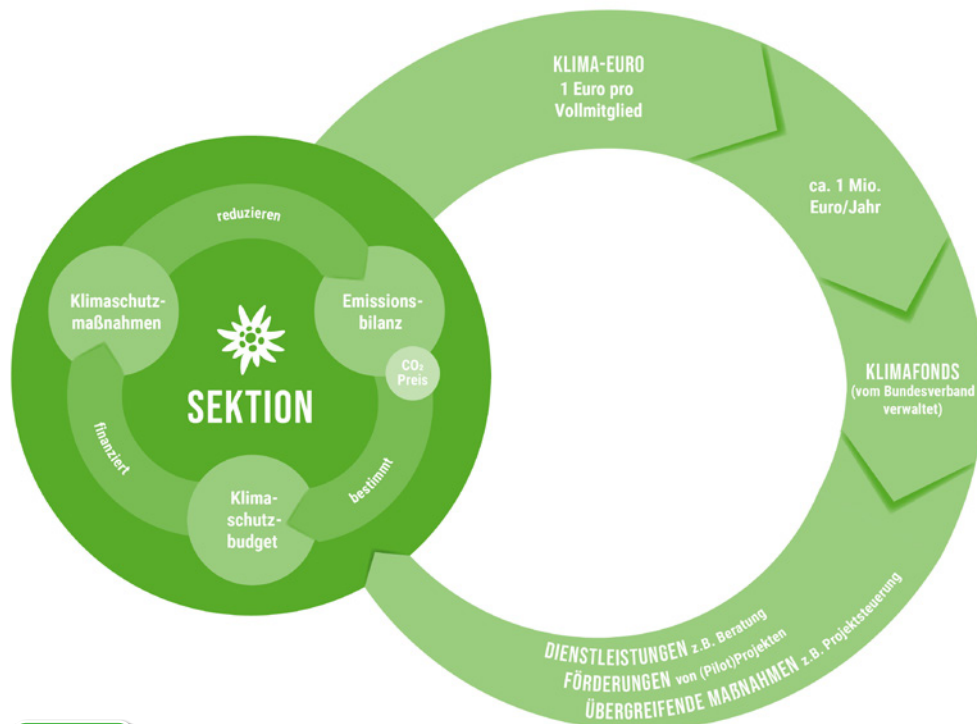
KLIMA-EURO
1 Euro pro Vollmitglied

ca. 1 Mio. Euro/Jahr

KLIMAFONDS
(vom Bundesverband verwaltet)

DIENSTLEISTUNGEN z.B. Beratung
FÖRDERUNGEN von (Pilot)Projekten
ÜBERGREIFENDE MAßNAHMEN z.B. Projektsteuerung

reduzieren

Klimaschutzmaßnahmen

Emissionsbilanz

$CO_2$ Preis

SEKTION

finanziert

bestimmt

Klimaschutzbudget